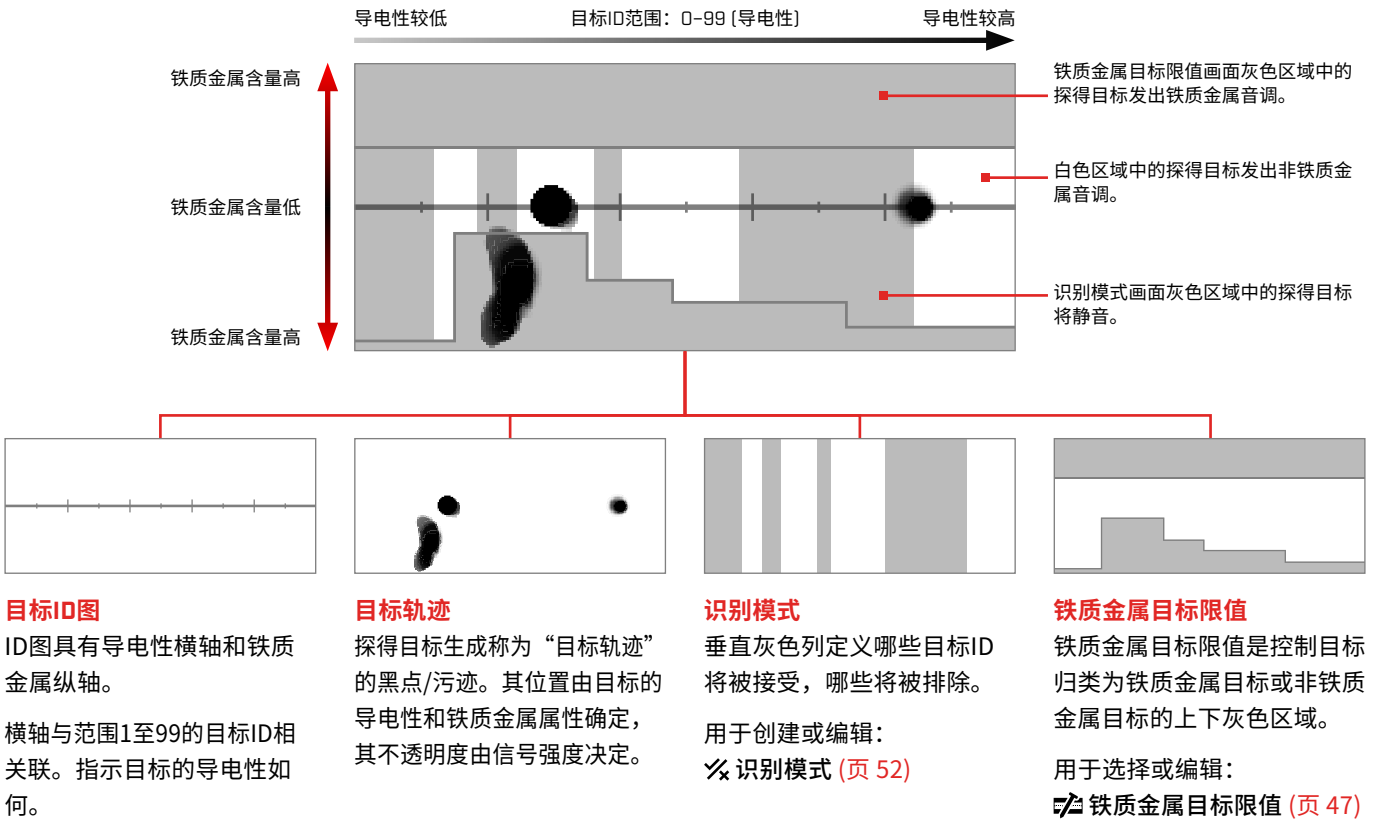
导电性较低

目标ID范围：0–99（导电性）

导电性较高

铁质金属含量高

铁质金属含量低

铁质金属含量高

铁质金属目标限值画面灰色区域中的探得目标发出铁质金属音调。

白色区域中的探得目标发出非铁质金属音调。

识别模式画面灰色区域中的探得目标将静音。

目标ID图

ID图具有导电性横轴和铁质金属纵轴。

横轴与范围1至99的目标ID相关联。指示目标的导电性如何。

目标轨迹

探得目标生成称为“目标轨迹”的黑点/污迹。其位置由目标的导电性和铁质金属属性确定，其不透明度由信号强度决定。

识别模式

垂直灰色列定义哪些目标ID将被接受，哪些将被排除。

用于创建或编辑：

识别模式（页 52）

铁质金属目标限值

铁质金属目标限值是控制目标归类为铁质金属目标或非铁质金属目标的上下灰色区域。

用于选择或编辑：

铁质金属目标限值（页 47）